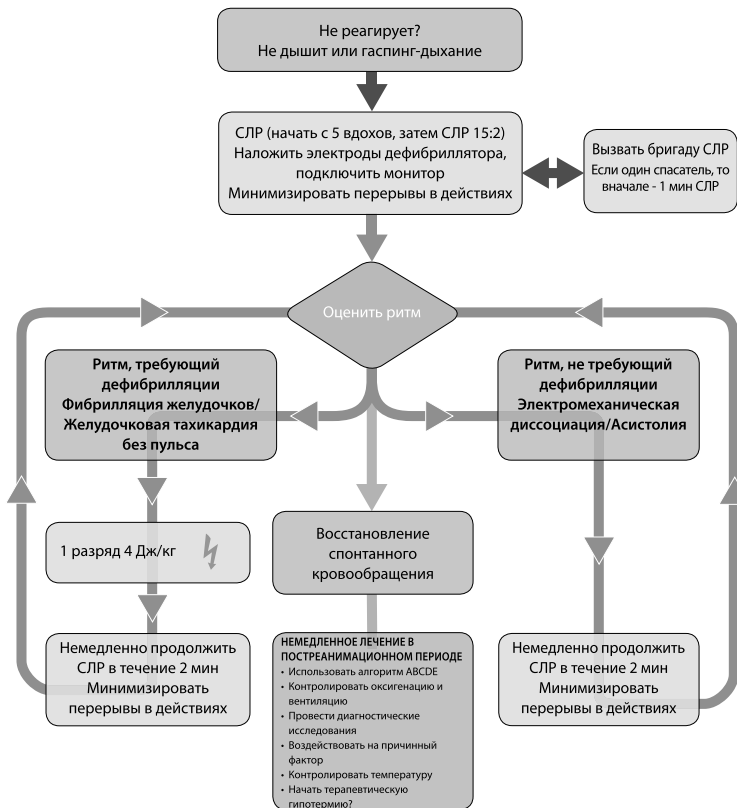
Не реагирует?
Не дышит или гаспинг-дыхание

СЛР (начать с 5 вдохов, затем СЛР 15:2)
Наложить электроды дефибриллятора, подключить монитор
Минимизировать перерывы в действиях

Вызвать бригаду СЛР
Если один спасатель, то вначале - 1 мин СЛР

Оценить ритм

Ритм, требующий дефибрилляции
Фибрилляция желудочков/
Желудочковая тахикардия без пульса

Ритм, не требующий дефибрилляции
Электромеханическая диссоциация/Асистолия

1 разряд 4 Дж/кг

Восстановление спонтанного кровообращения

Немедленно продолжить СЛР в течение 2 мин
Минимизировать перерывы в действиях

НЕМЕДЛЕННОЕ ЛЕЧЕНИЕ В ПОСТРЕАНИМАЦИОННОМ ПЕРИОДЕ
• Использовать алгоритм ABCDE
• Контролировать оксигенацию и вентиляцию
• Провести диагностические исследования
• Воздействовать на причинный фактор
• Контролировать температуру
• Начать терапевтическую гипотермию?

Немедленно продолжить СЛР в течение 2 мин
Минимизировать перерывы в действиях